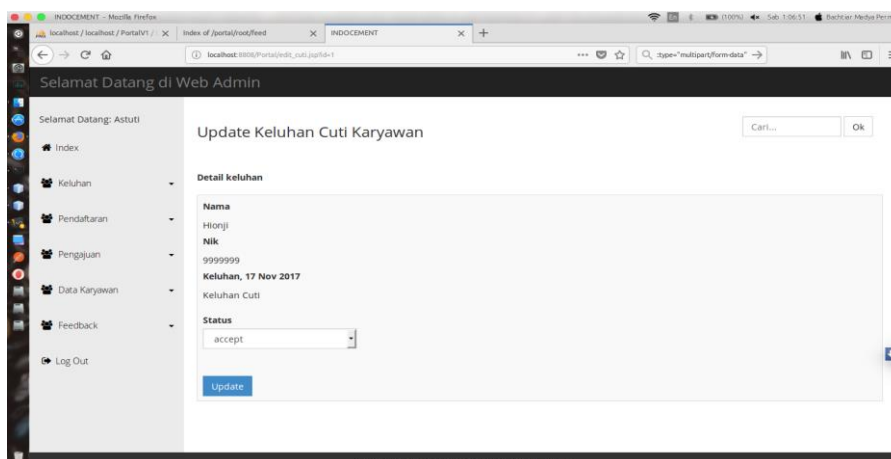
INDOCEMENT - Mozilla Firefox
(100%) Sab 1:06:51 Bachtiar Media Perm

localhost / localhost / PortalV1 / × | Index of /portal/root/feed | INDOCEMENT × | +

localhost:8888/Portal/edit_cuti.jsp?id=1
type="multipart/form-data"

Selamat Datang di Web Admin

Selamat Datang: Astuti

Index

Keluhan

Pendaftaran

Pengajuan

Data Karyawan

Feedback

Log Out

Update Keluhan Cuti Karyawan

Cari...
Ok

Detail keluhan

Nama
Hionji
Nik
9999999
Keluhan, 17 Nov 2017
Keluhan Cuti

Status
accept

Update